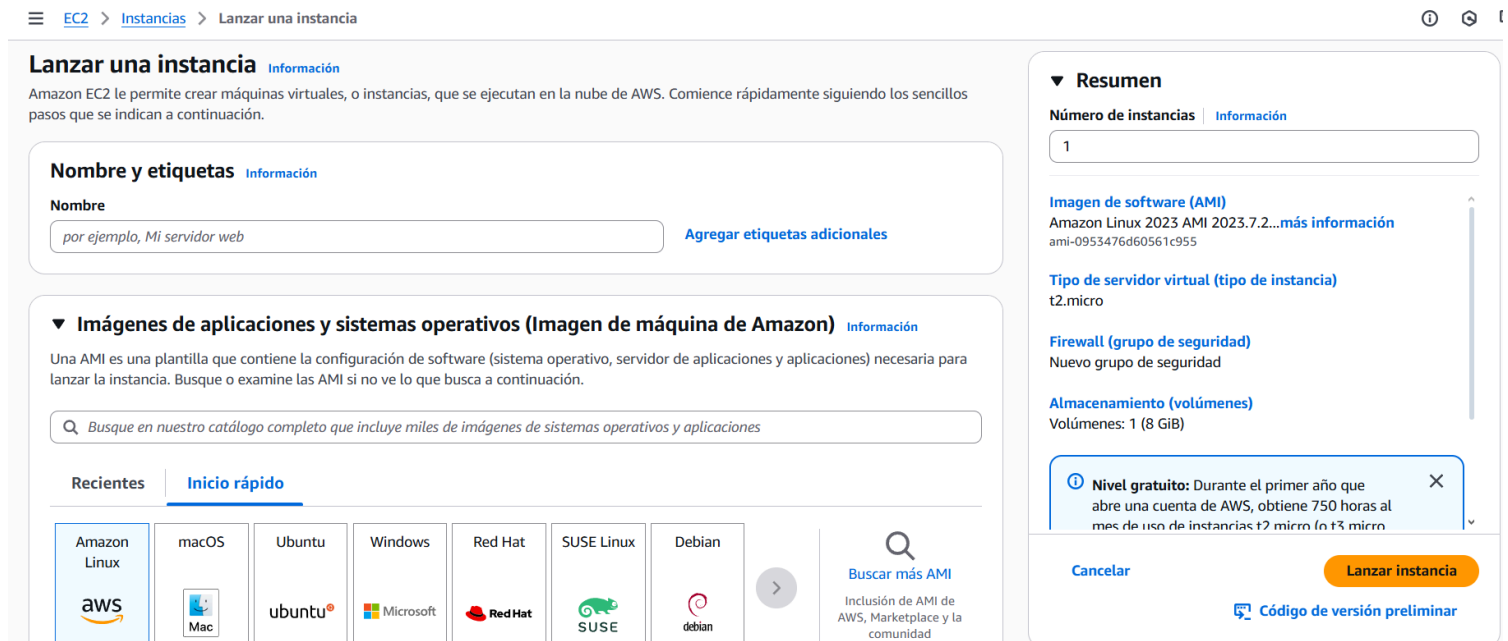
EC2 > Instancias > Lanzar una instancia

Lanzar una instancia Información
Amazon EC2 le permite crear máquinas virtuales, o instancias, que se ejecutan en la nube de AWS. Comience rápidamente siguiendo los sencillos pasos que se indican a continuación.

Nombre y etiquetas Información
Nombre
por ejemplo, Mi servidor web
Agregar etiquetas adicionales

▼ Imágenes de aplicaciones y sistemas operativos (Imagen de máquina de Amazon) Información
Una AMI es una plantilla que contiene la configuración de software (sistema operativo, servidor de aplicaciones y aplicaciones) necesaria para lanzar la instancia. Busque o examine las AMI si no ve lo que busca a continuación.

Busque en nuestro catálogo completo que incluye miles de imágenes de sistemas operativos y aplicaciones

Recientes
Inicio rápido

Amazon Linux
aws
macOS
Mac
Ubuntu
ubuntu
Windows
Microsoft
Red Hat
Red Hat
SUSE Linux
SUSE
Debian
debian
Buscar más AMI
Inclusión de AMI de AWS, Marketplace y la comunidad

▼ Resumen
Número de instancias Información
1

Imagen de software (AMI)
Amazon Linux 2023 AMI 2023.7.2...más información
ami-0953476d60561c955

Tipo de servidor virtual (tipo de instancia)
t2.micro

Firewall (grupo de seguridad)
Nuevo grupo de seguridad

Almacenamiento (volúmenes)
Volúmenes: 1 (8 GiB)

Nivel gratuito: Durante el primer año que abre una cuenta de AWS, obtiene 750 horas al mes de uso de instancias t2 micro (o t3 micro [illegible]

Cancelar
Lanzar instancia
Código de versión preliminar